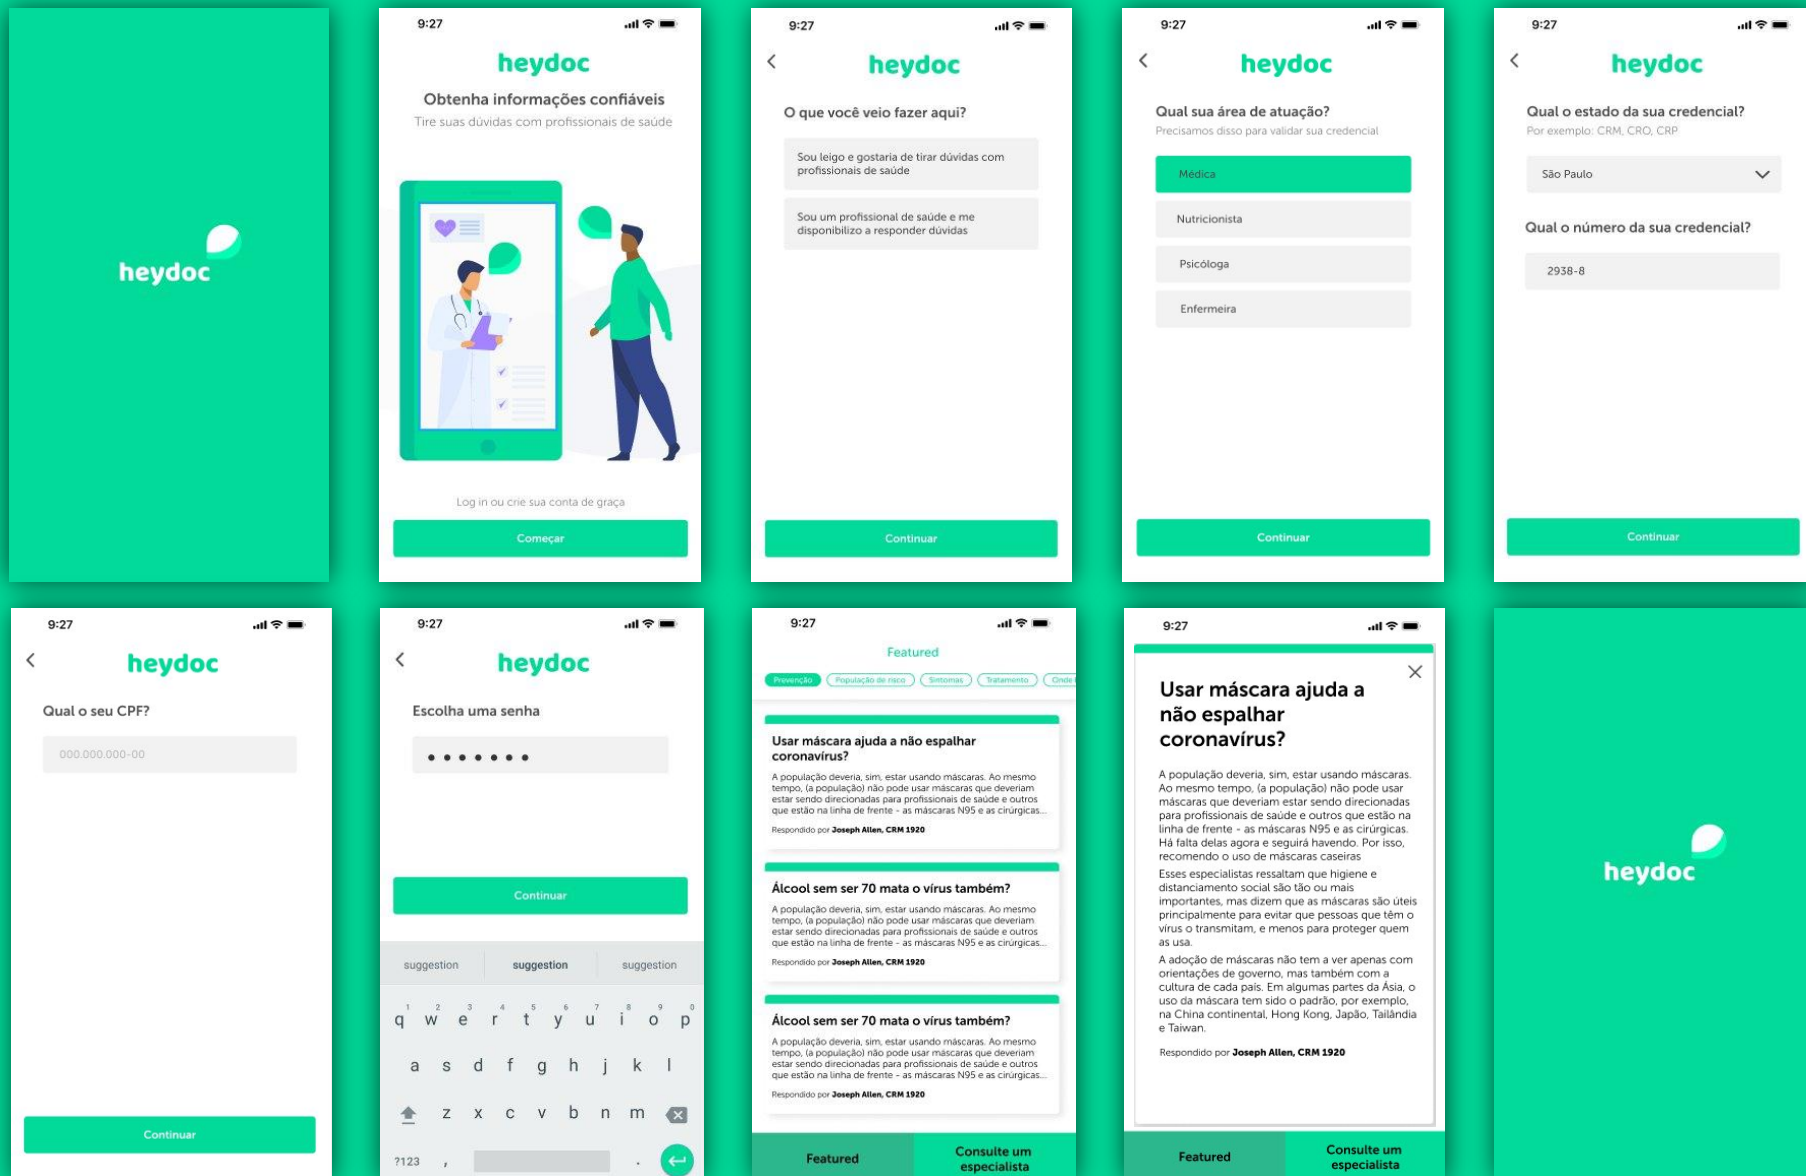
heydoc

9:27
heydoc
Obtenha informações confiáveis
Tire suas dúvidas com profissionais de saúde
Log in ou crie sua conta de graça
Começar

9:27
heydoc
O que você veio fazer aqui?
Sou leigo e gostaria de tirar dúvidas com profissionais de saúde
Sou um profissional de saúde e me disponibilizo a responder dúvidas
Continuar

9:27
heydoc
Qual sua área de atuação?
Precisamos disso para validar sua credencial
Médica
Nutricionista
Psicóloga
Enfermeira
Continuar

9:27
heydoc
Qual o estado da sua credencial?
Por exemplo: CRM, CRO, CRP
São Paulo
Qual o número da sua credencial?
2938-8
Continuar

9:27
heydoc
Qual o seu CPF?
000.000.000-00
Continuar

9:27
heydoc
Escolha uma senha
•••••••
Continuar
suggestion suggestion suggestion
q w e r t y u i o p
a s d f g h j k l
z x c v b n m
?123 , .

9:27
Featured
Prevenção População de risco Sintomas Tratamento Onde
Usar máscara ajuda a não espalhar coronavírus?
A população deveria, sim, estar usando máscaras. Ao mesmo tempo, (a população) não pode usar máscaras que deveriam estar sendo direcionadas para profissionais de saúde e outros que estão na linha de frente - as máscaras N95 e as cirúrgicas...
Respondido por Joseph Allen, CRM 1920
Álcool sem ser 70 mata o vírus também?
A população deveria, sim, estar usando máscaras. Ao mesmo tempo, (a população) não pode usar máscaras que deveriam estar sendo direcionadas para profissionais de saúde e outros que estão na linha de frente - as máscaras N95 e as cirúrgicas...
Respondido por Joseph Allen, CRM 1920
Álcool sem ser 70 mata o vírus também?
A população deveria, sim, estar usando máscaras. Ao mesmo tempo, (a população) não pode usar máscaras que deveriam estar sendo direcionadas para profissionais de saúde e outros que estão na linha de frente - as máscaras N95 e as cirúrgicas...
Respondido por Joseph Allen, CRM 1920
Featured
Consulte um especialista

9:27
Usar máscara ajuda a não espalhar coronavírus?
A população deveria, sim, estar usando máscaras. Ao mesmo tempo, (a população) não pode usar máscaras que deveriam estar sendo direcionadas para profissionais de saúde e outros que estão na linha de frente - as máscaras N95 e as cirúrgicas. Há falta delas agora e seguirá havendo. Por isso, recomendo o uso de máscaras caseiras
Esses especialistas ressaltam que higiene e distanciamento social são tão ou mais importantes, mas dizem que as máscaras são úteis principalmente para evitar que pessoas que têm o vírus o transmitam, e menos para proteger quem as usa.
A adoção de máscaras não tem a ver apenas com orientações de governo, mas também com a cultura de cada país. Em algumas partes da Ásia, o uso da máscara tem sido o padrão, por exemplo, na China continental, Hong Kong, Japão, Tailândia e Taiwan.
Respondido por Joseph Allen, CRM 1920
Featured
Consulte um especialista

heydoc